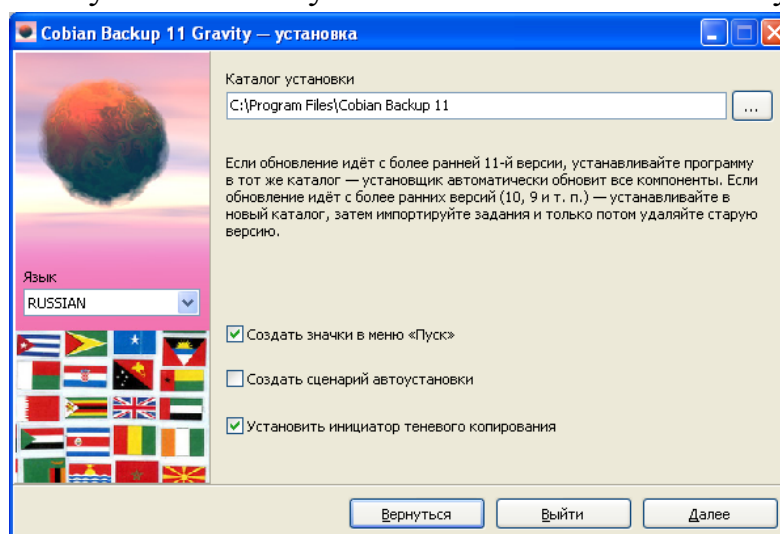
Cobian Backup 11 Gravity — установка

Каталог установки

C:\Program Files\Cobian Backup 11

...

Если обновление идёт с более ранней 11-й версии, устанавливайте программу в тот же каталог — установщик автоматически обновит все компоненты. Если обновление идёт с более ранних версий (10, 9 и т. п.) — устанавливайте в новый каталог, затем импортируйте задания и только потом удаляйте старую версию.

Язык

RUSSIAN

Создать значки в меню «Пуск»

Создать сценарий автоустановки

Установить инициатор теневого копирования

Вернуться

Выйти

Далее